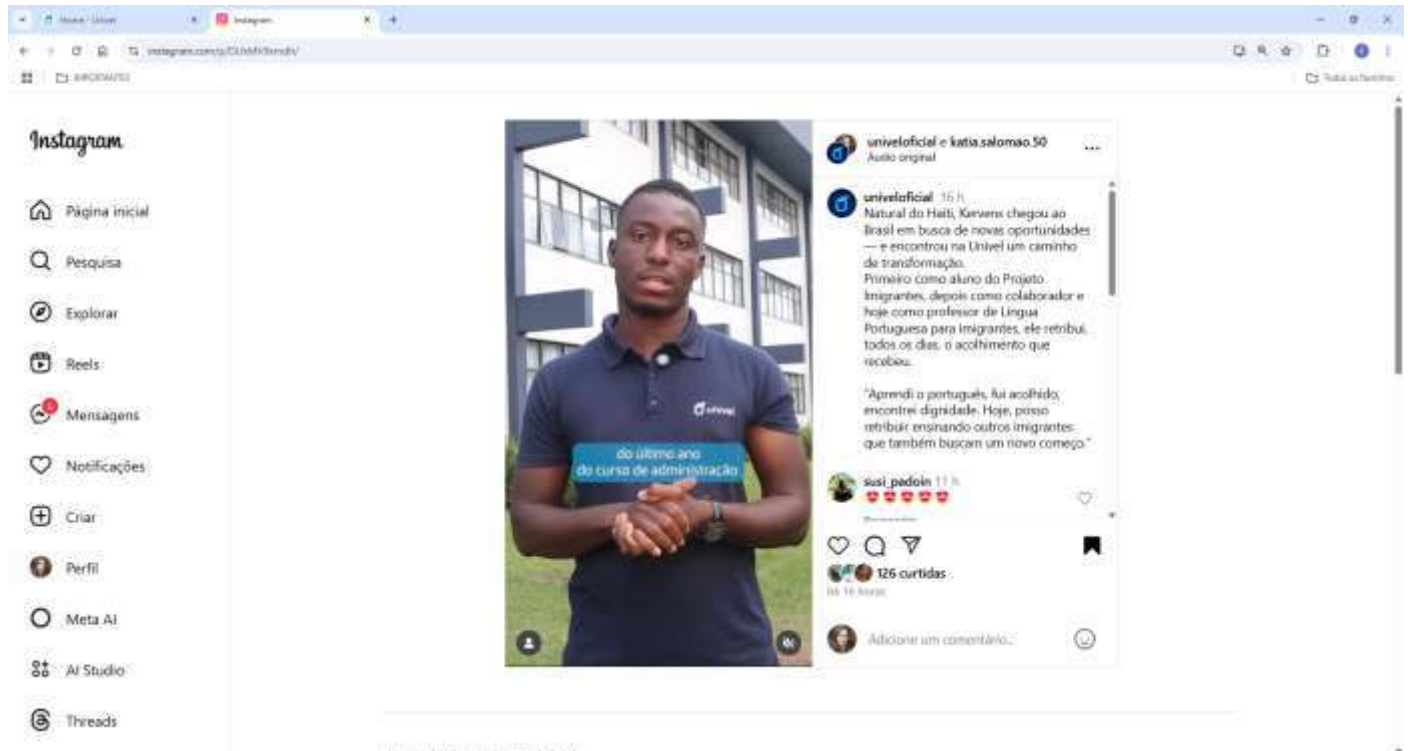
Home - Univel
Instagram
instagram.com/p/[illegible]
IMPORTANTES
Todos os favoritos

Instagram

Página inicial
Pesquisa
Explorar
Reels
Mensagens
Notificações
Criar
Perfil
Meta AI
AI Studio
Threads

univel

do último ano
do curso de administração

univeloficial e katia.salomao.50
Áudio original

univeloficial 16 h
Natural do Haiti, Kervens chegou ao Brasil em busca de novas oportunidades — e encontrou na Univel um caminho de transformação.
Primeiro como aluno do Projeto Imigrantes, depois como colaborador e hoje como professor de Língua Portuguesa para imigrantes, ele retribui, todos os dias, o acolhimento que recebeu.

"Aprendi o português, fui acolhido, encontrei dignidade. Hoje, posso retribuir ensinando outros imigrantes que também buscam um novo começo."

susi_padoin 11 h
😍😍😍😍😍

126 curtidas
Há 16 horas

Adicione um comentário...